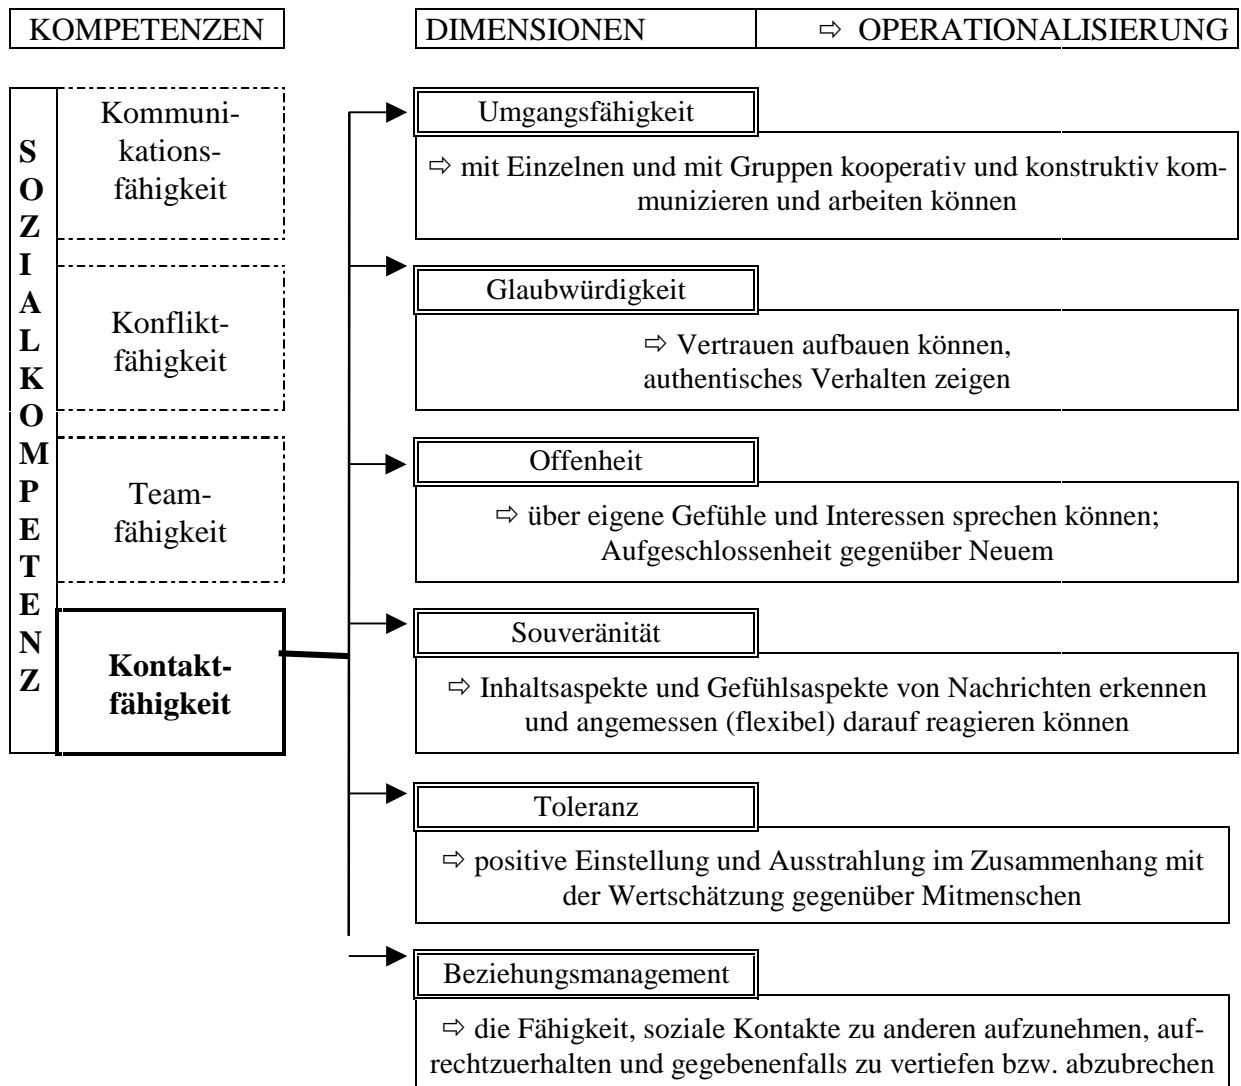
KOMPETENZEN

DIMENSIONEN | ⇨ OPERATIONALISIERUNG

S
O
Z
I
A
L
K
O
M
P
E
T
E
N
Z

Kommunikationsfähigkeit

Konfliktfähigkeit

Teamfähigkeit

**Kontaktfähigkeit**

Umgangsfähigkeit

⇨ mit Einzelnen und mit Gruppen kooperativ und konstruktiv kommunizieren und arbeiten können

Glaubwürdigkeit

⇨ Vertrauen aufbauen können, authentisches Verhalten zeigen

Offenheit

⇨ über eigene Gefühle und Interessen sprechen können; Aufgeschlossenheit gegenüber Neuem

Souveränität

⇨ Inhaltsaspekte und Gefühlsaspekte von Nachrichten erkennen und angemessen (flexibel) darauf reagieren können

Toleranz

⇨ positive Einstellung und Ausstrahlung im Zusammenhang mit der Wertschätzung gegenüber Mitmenschen

Beziehungsmanagement

⇨ die Fähigkeit, soziale Kontakte zu anderen aufzunehmen, aufrechtzuerhalten und gegebenenfalls zu vertiefen bzw. abzubrechen